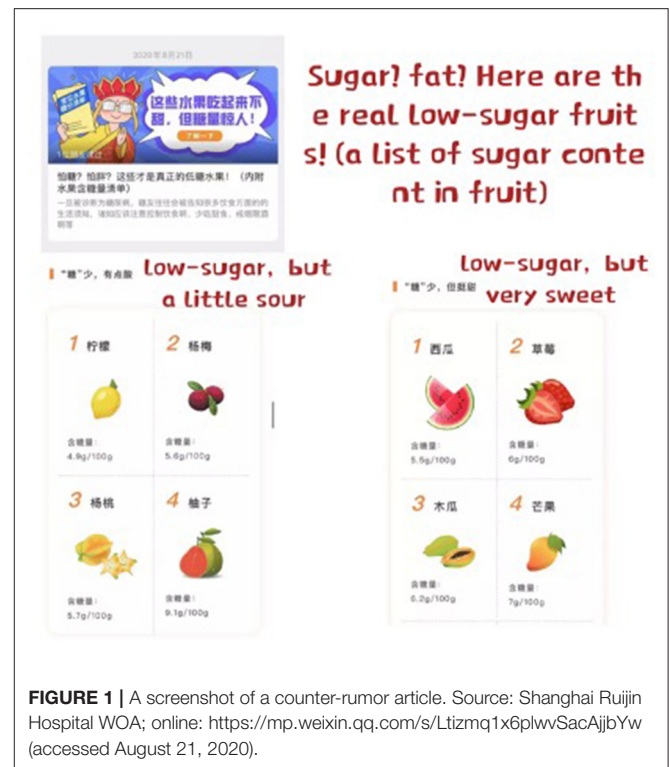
2020年8月21日

这些水果吃起来不甜，但糖量惊人！

了解一下

怕糖？怕胖？这些才是真正的低糖水果！（内附水果含糖量清单）

一旦被诊断为糖尿病，糖友往往会被告知很多饮食方面的生活禁忌，诸如应该注意控制饮食啊、少吃甜食、戒烟限酒啊等

Sugar? fat? Here are the real low-sugar fruits! (a list of sugar content in fruit)

"糖"少，有点酸 low-sugar, but a little sour

1 柠檬
含糖量：4.9g/100g

2 杨梅
含糖量：5.6g/100g

3 杨桃
含糖量：5.7g/100g

4 柚子
含糖量：9.1g/100g

"糖"少，但挺甜 low-sugar, but very sweet

1 西瓜
含糖量：5.5g/100g

2 草莓
含糖量：6g/100g

3 木瓜
含糖量：6.2g/100g

4 芒果
含糖量：7g/100g

FIGURE 1 | A screenshot of a counter-rumor article. Source: Shanghai Ruijin Hospital WOA; online: https://mp.weixin.qq.com/s/Ltizmq1x6plwvSacAjjbYw (accessed August 21, 2020).